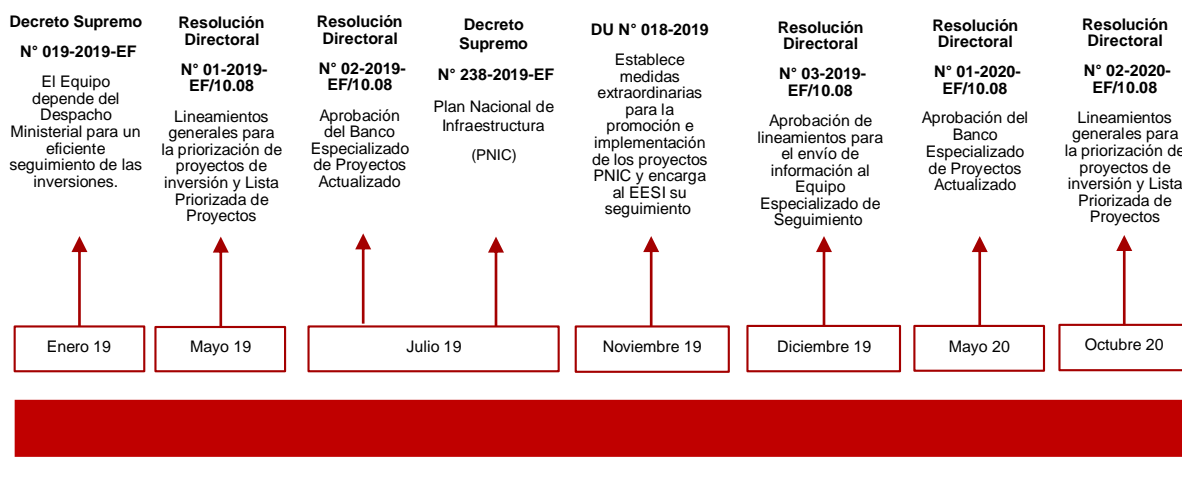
Decreto Supremo
N° 019-2019-EF
El Equipo depende del Despacho Ministerial para un eficiente seguimiento de las inversiones.

Resolución Directoral
N° 01-2019-EF/10.08
Lineamientos generales para la priorización de proyectos de inversión y Lista Priorizada de Proyectos

Resolución Directoral
N° 02-2019-EF/10.08
Aprobación del Banco Especializado de Proyectos Actualizado

Decreto Supremo
N° 238-2019-EF
Plan Nacional de Infraestructura
(PNIC)

DU N° 018-2019
Establece medidas extraordinarias para la promoción e implementación de los proyectos PNIC y encarga al EESI su seguimiento

Resolución Directoral
N° 03-2019-EF/10.08
Aprobación de lineamientos para el envío de información al Equipo Especializado de Seguimiento

Resolución Directoral
N° 01-2020-EF/10.08
Aprobación del Banco Especializado de Proyectos Actualizado

Resolución Directoral
N° 02-2020-EF/10.08
Lineamientos generales para la priorización de proyectos de inversión y Lista Priorizada de Proyectos

Enero 19
Mayo 19
Julio 19
Noviembre 19
Diciembre 19
Mayo 20
Octubre 20